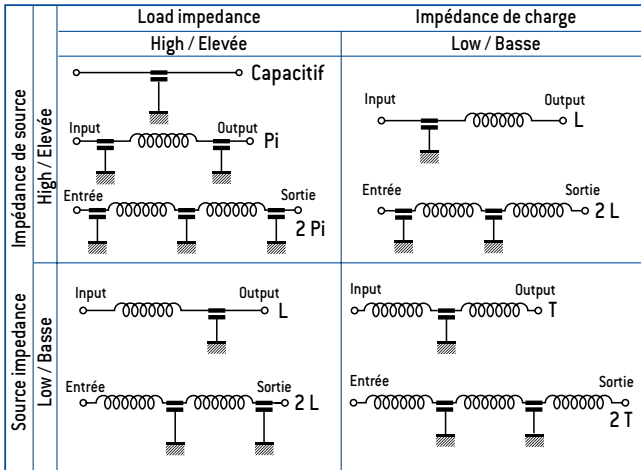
|  |  | Load impedance | Impédance de charge |
|---|---|---|---|
|  |  | High / Elevée | Low / Basse |
| Impédance de source | High / Elevée | Capacitif<br>Input Output Pi<br>Entrée Sortie 2 Pi | Input Output L<br>Entrée Sortie 2 L |
| Source impedance | Low / Basse | Input Output L<br>Entrée Sortie 2 L | Input Output T<br>Entrée Sortie 2 T |